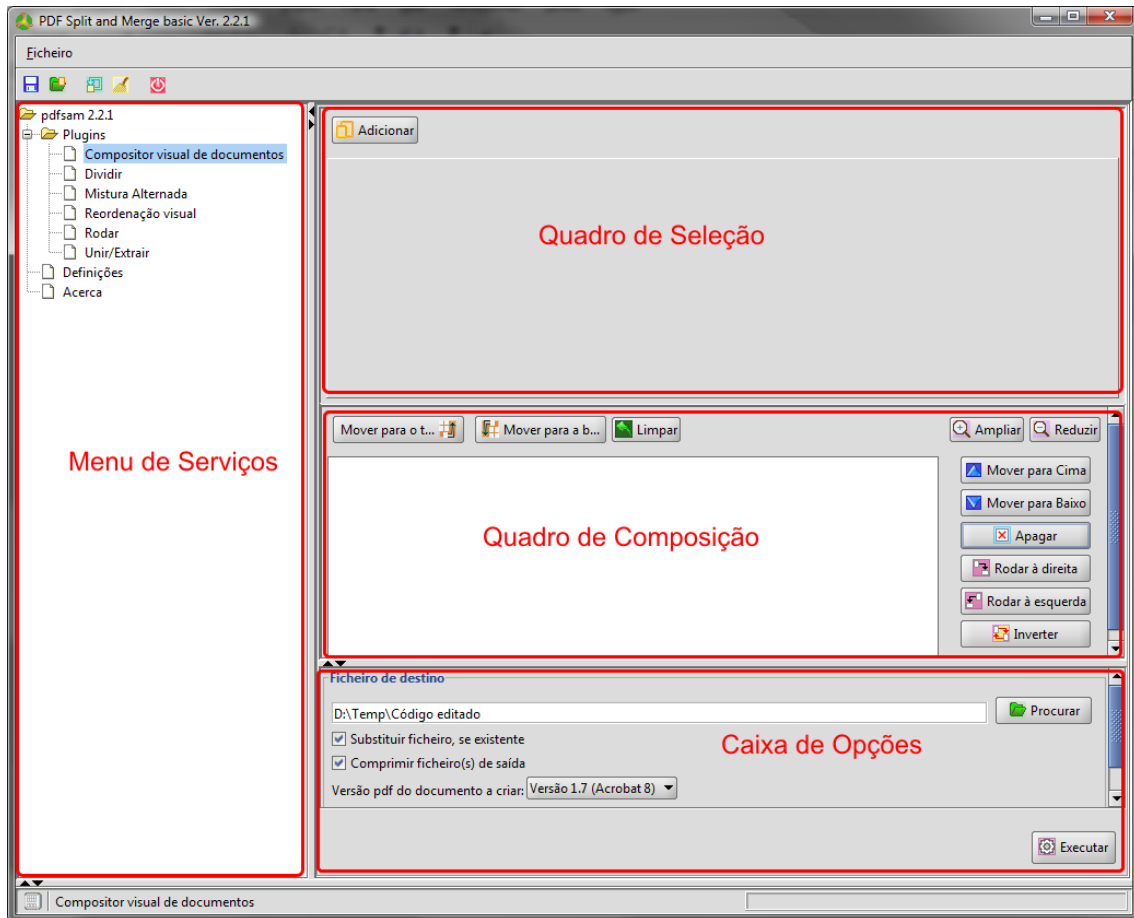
PDF Split and Merge basic Ver. 2.2.1

Ficheiro

pdfsam 2.2.1
Plugins
Compositor visual de documentos
Dividir
Mistura Alternada
Reordenação visual
Rodar
Unir/Extrair
Definições
Acerca

Menu de Serviços

Adicionar

Quadro de Seleção

Mover para o t...
Mover para a b...
Limpar
Ampliar
Reduzir

Quadro de Composição

Mover para Cima
Mover para Baixo
Apagar
Rodar à direita
Rodar à esquerda
Inverter

Ficheiro de destino
D:\Temp\Código editado
Procurar
Substituir ficheiro, se existente
Comprimir ficheiro(s) de saída
Versão pdf do documento a criar: Versão 1.7 (Acrobat 8)

Caixa de Opções

Executar

Compositor visual de documentos